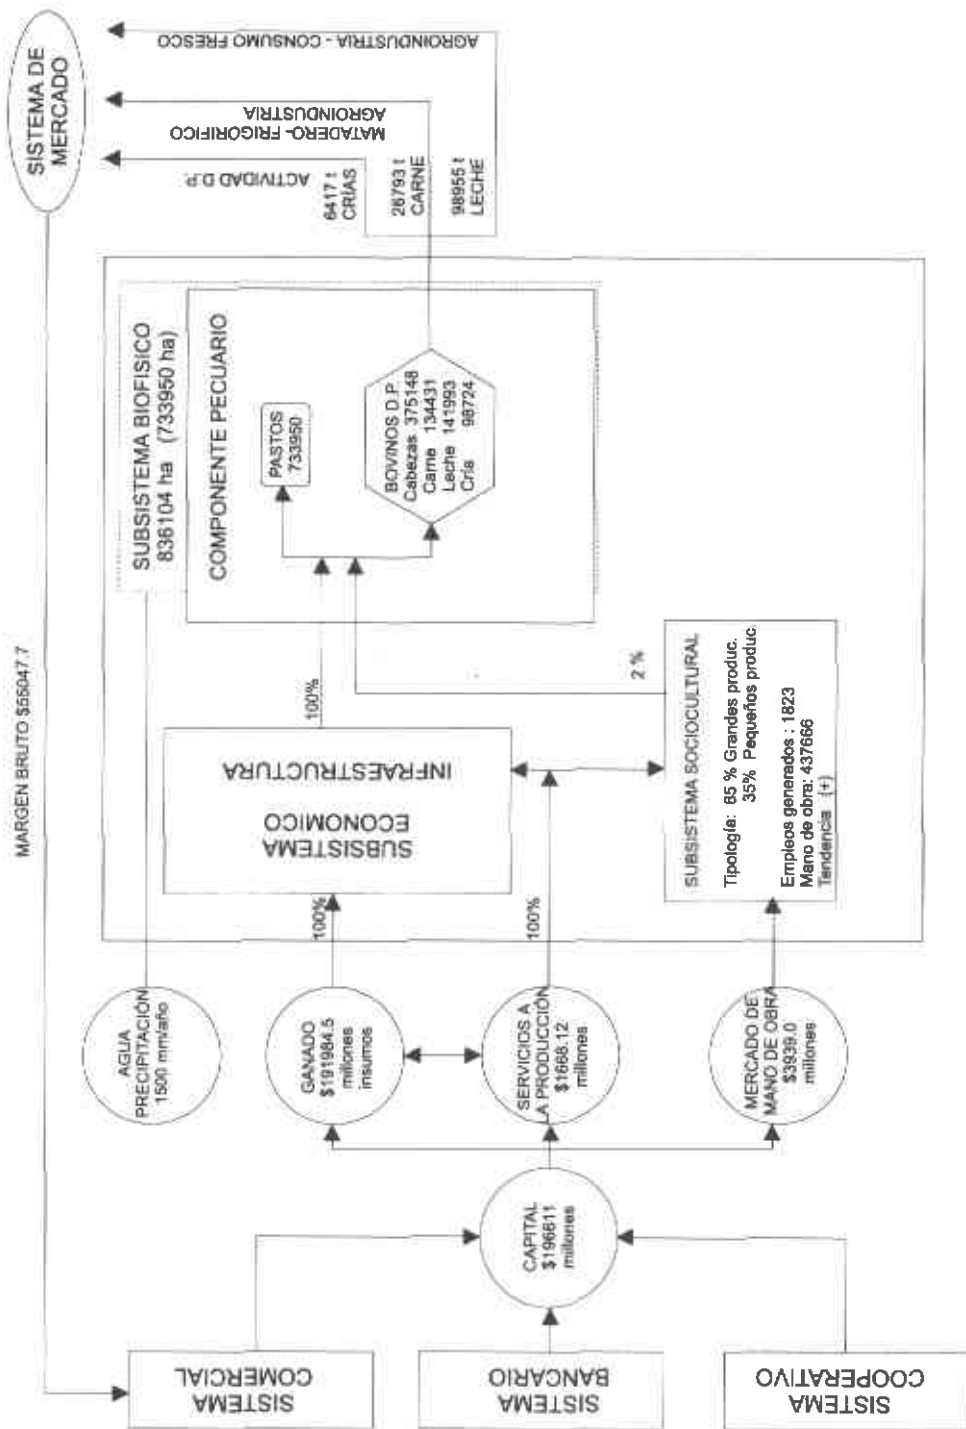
SISTEMA DE MERCADO

AGROINDUSTRIA - CONSUMO FRESCO

MATADERO- FRIGORIFICO AGROINDUSTRIA

ACTIVIDAD D.P.

6417 t CRÍAS

26793 t CARNE

98955 t LECHE

MARGEN BRUTO $55047.7

SUBSISTEMA BIOFISICO 836104 ha (733950 ha)

COMPONENTE PECUARIO

PASTOS 733950

BOVINOS D.P. Cabezas 375148 Carne 134431 Leche 141993 Cría 98724

100%

2 %

SUBSISTEMA ECONOMICO

INFRAESTRUCTURA

SUBSISTEMA SOCIOCULTURAL

Tipología: 65 % Grandes produc. 35% Pequeños produc.

Empleos generados : 1823
Mano de obra: 437666
Tendencia (+)

100%

100%

AGUA PRECIPITACIÓN 1500 mm/año

GANADO $191984.5 millones insumos

SERVICIOS A LA PRODUCCIÓN $1668.12 millones

MERCADO DE MANO DE OBRA $3939.0 millones

CAPITAL $196611 millones

SISTEMA COMERCIAL

SISTEMA BANCARIO

SISTEMA COOPERATIVO